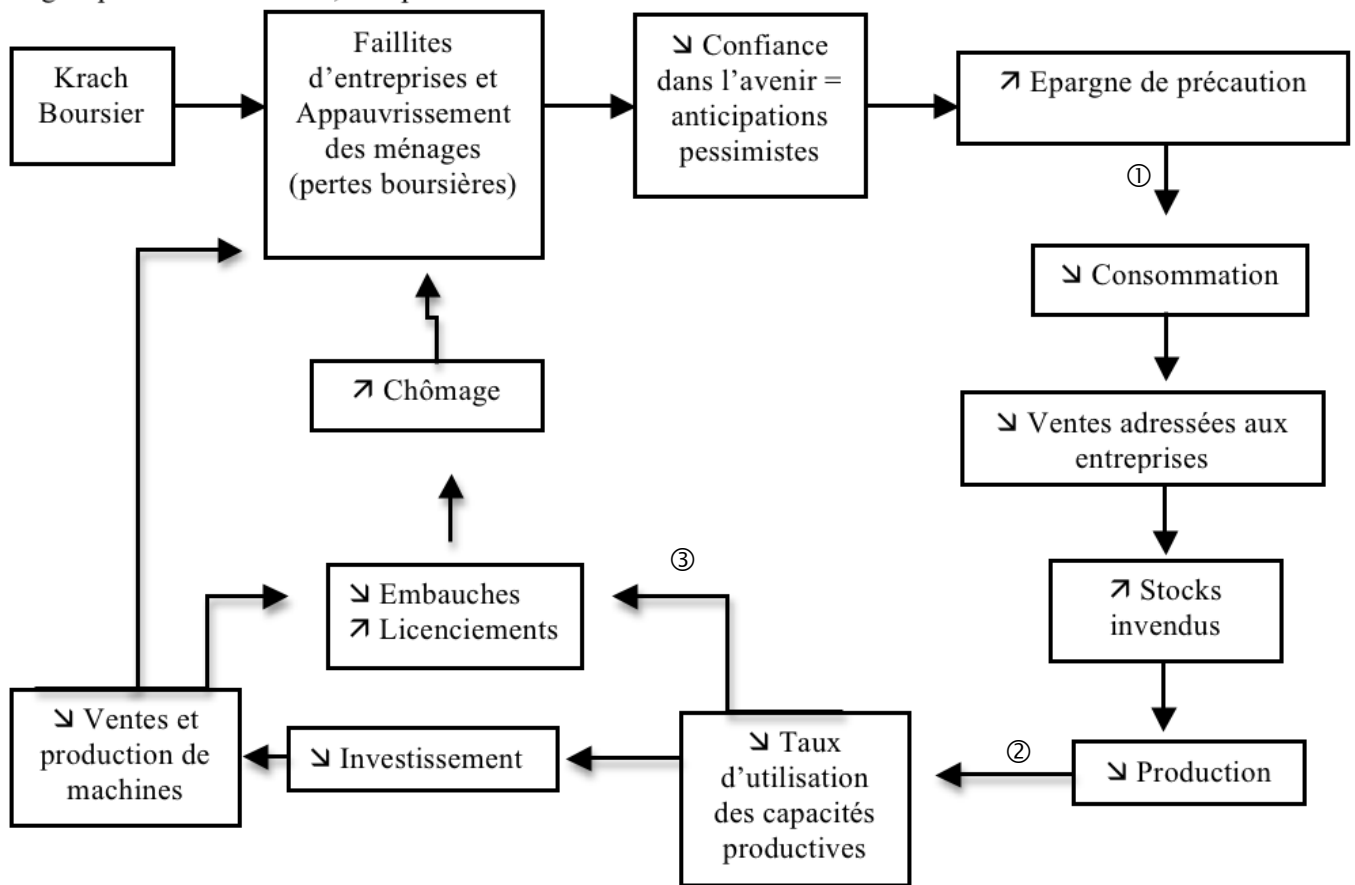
Krach Boursier

Faillites d'entreprises et Appauvrissement des ménages (pertes boursières)

↘ Confiance dans l'avenir = anticipations pessimistes

↗ Epargne de précaution

①

↘ Consommation

↘ Ventes adressées aux entreprises

↗ Stocks invendus

↘ Production

②

↘ Taux d'utilisation des capacités productives

③

↘ Embauches
↗ Licenciements

↗ Chômage

↘ Investissement

↘ Ventes et production de machines